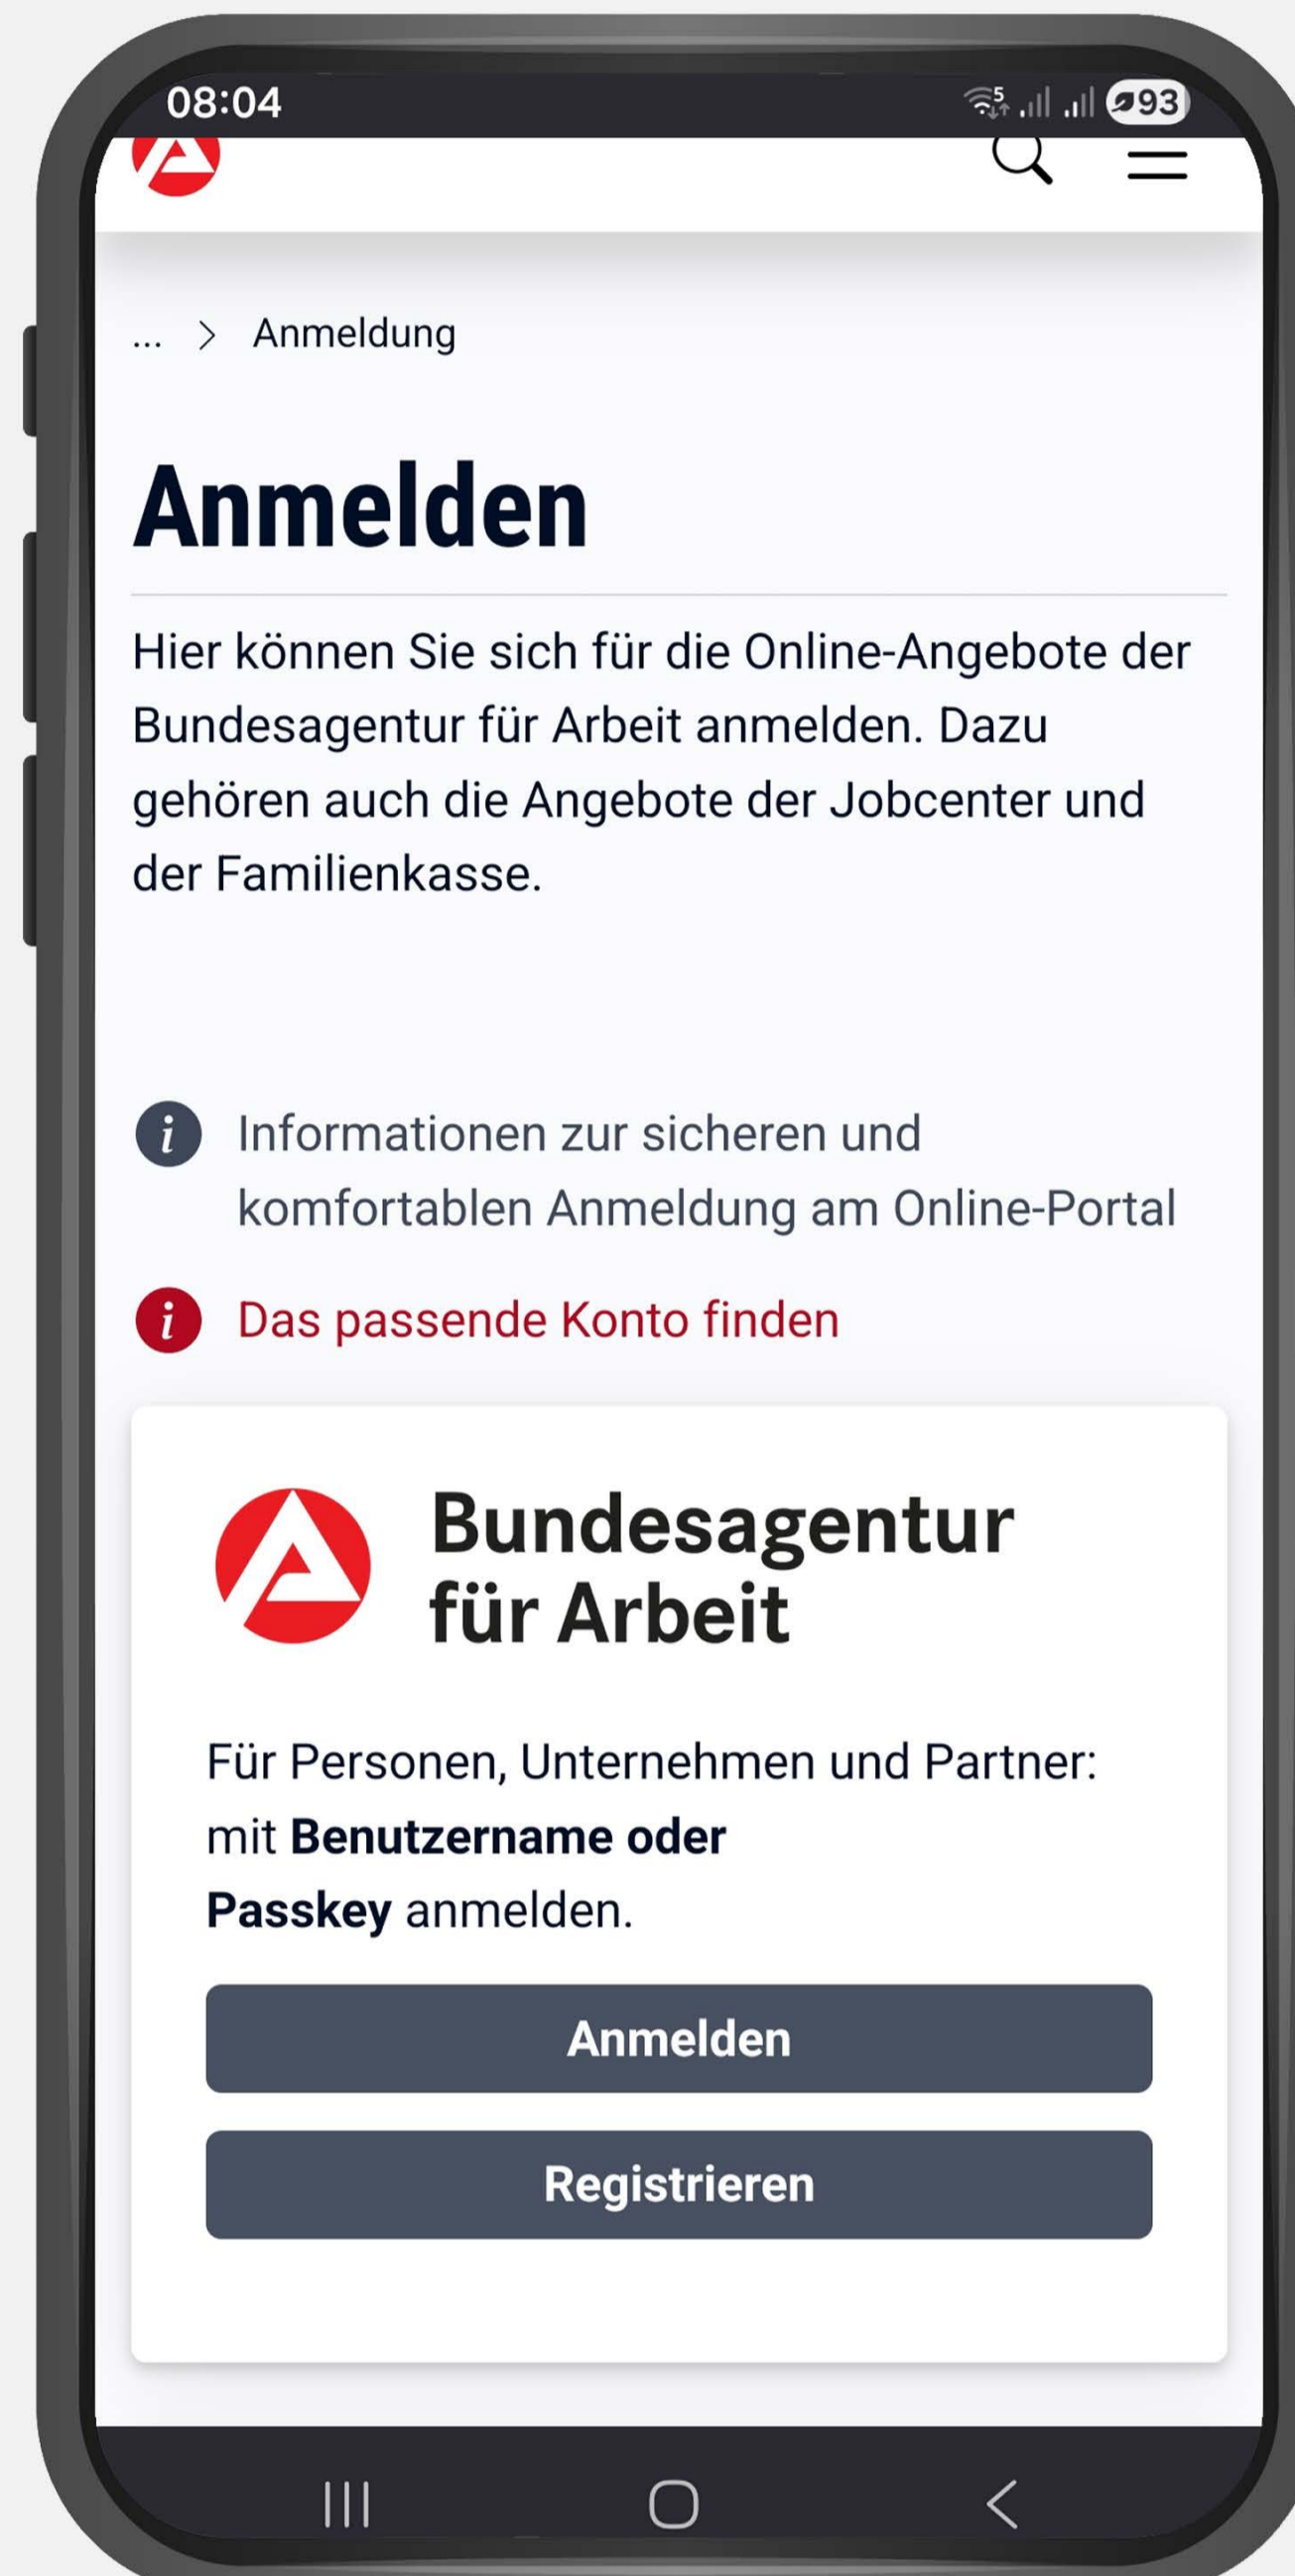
08:04

93

... > Anmeldung

Anmelden

Hier können Sie sich für die Online-Angebote der Bundesagentur für Arbeit anmelden. Dazu gehören auch die Angebote der Jobcenter und der Familienkasse.

Informationen zur sicheren und komfortablen Anmeldung am Online-Portal

Das passende Konto finden

Bundesagentur für Arbeit

Für Personen, Unternehmen und Partner: mit **Benutzername oder Passkey** anmelden.

Anmelden

Registrieren